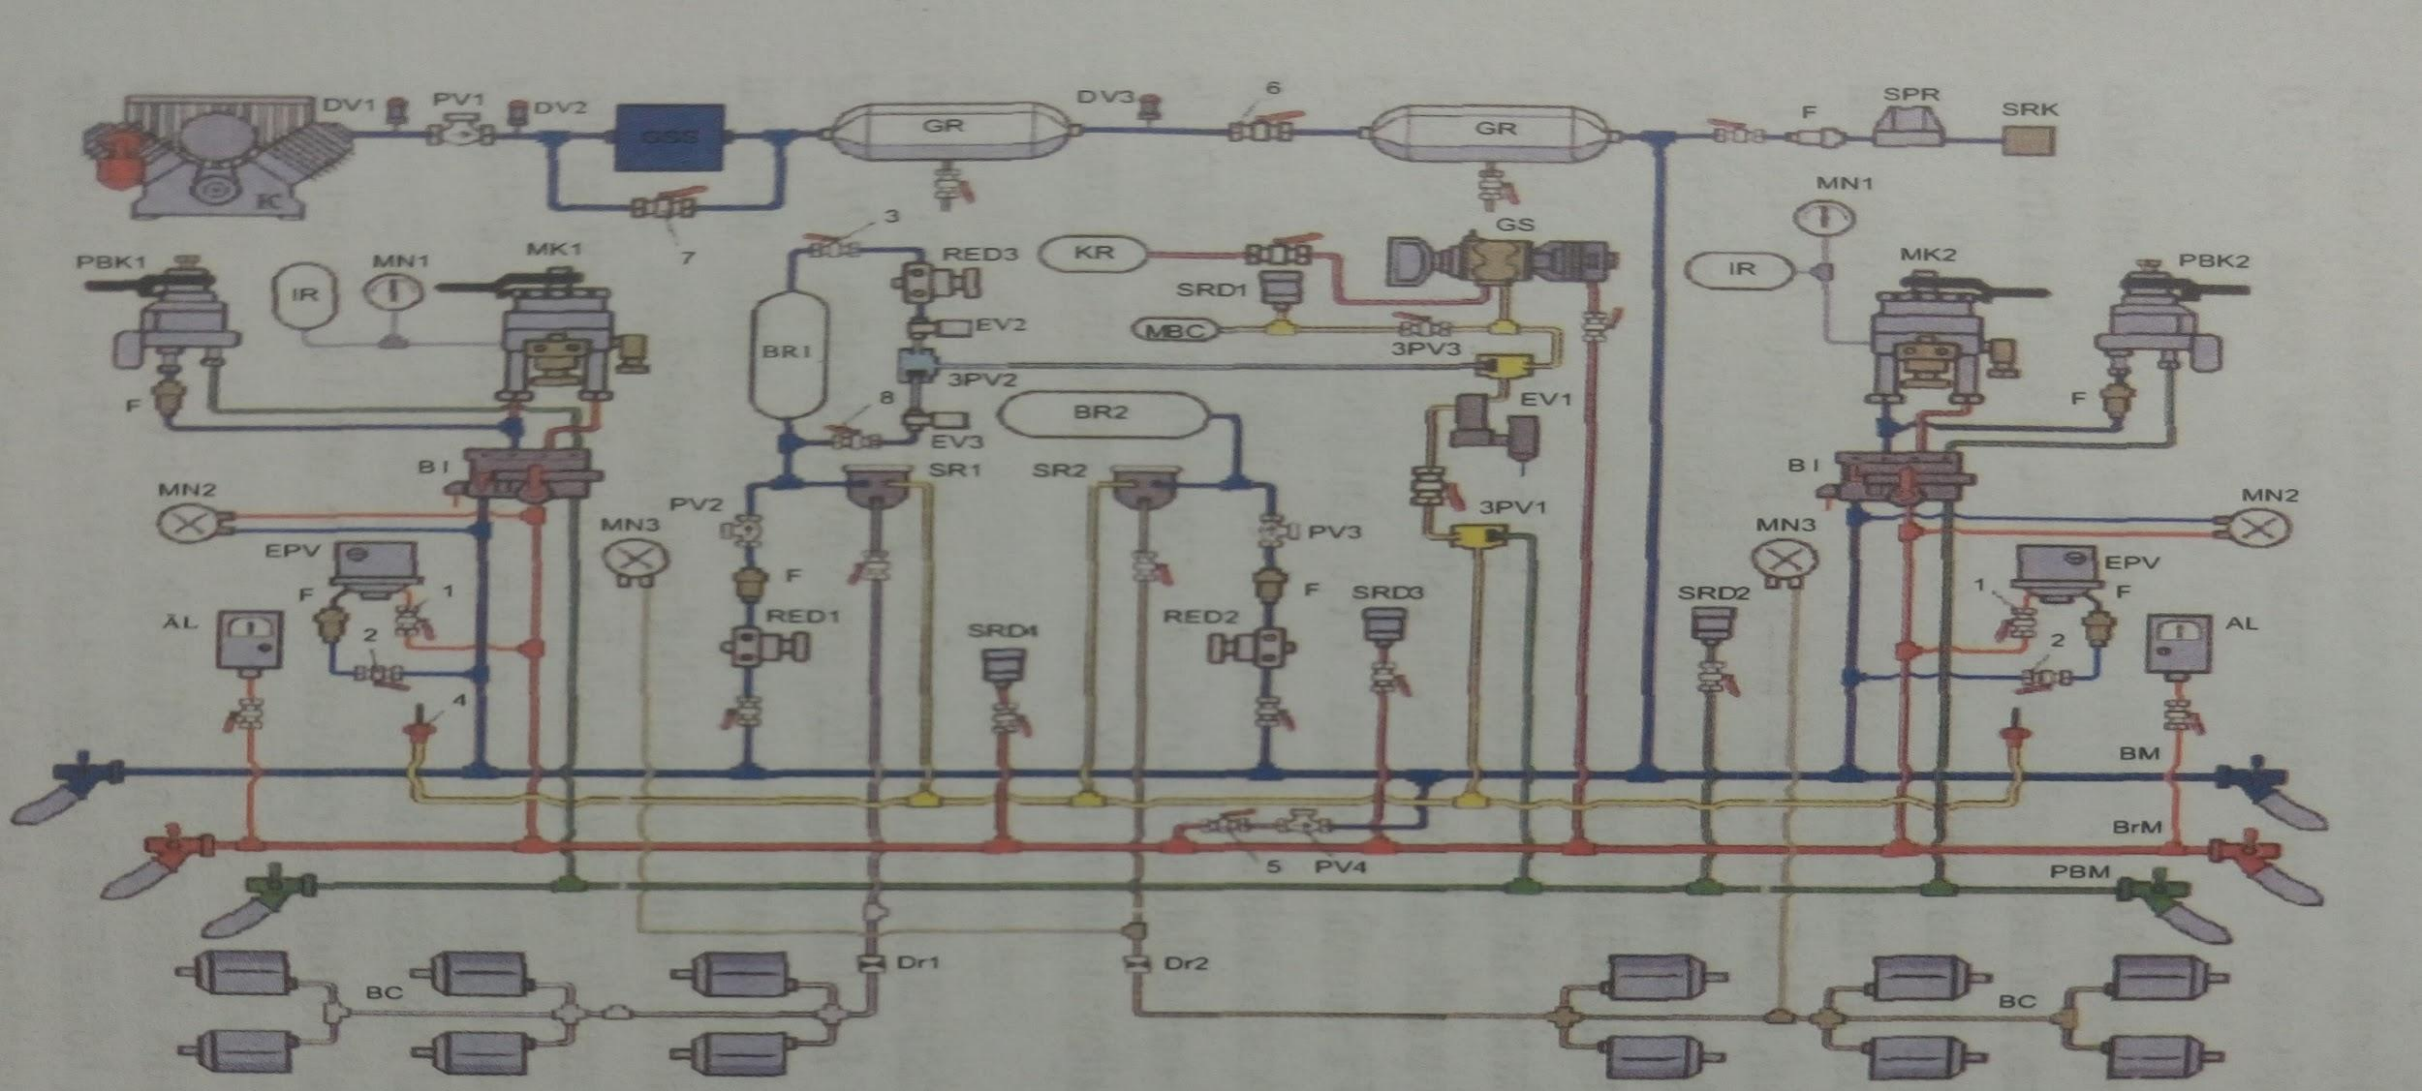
DV1
PV1
DV2
GSS
K
GR
DV3
6
GR
F
SPR
SRK
7
3
RED3
KR
GS
MN1
PBK1
IR
MN1
MK1
SRD1
IR
MK2
PBK2
EV2
MBC
3PV3
BR1
3PV2
F
8
BR2
EV1
F
EV3
B I
SR1
SR2
B I
MN2
PV2
3PV1
MN2
MN3
PV3
MN3
EPV
EPV
F
1
F
SRD3
SRD2
1
F
ÄL
RED1
SRD4
RED2
AL
2
2
4
BM
BrM
5
PV4
PBM
Dr1
Dr2
BC
BC